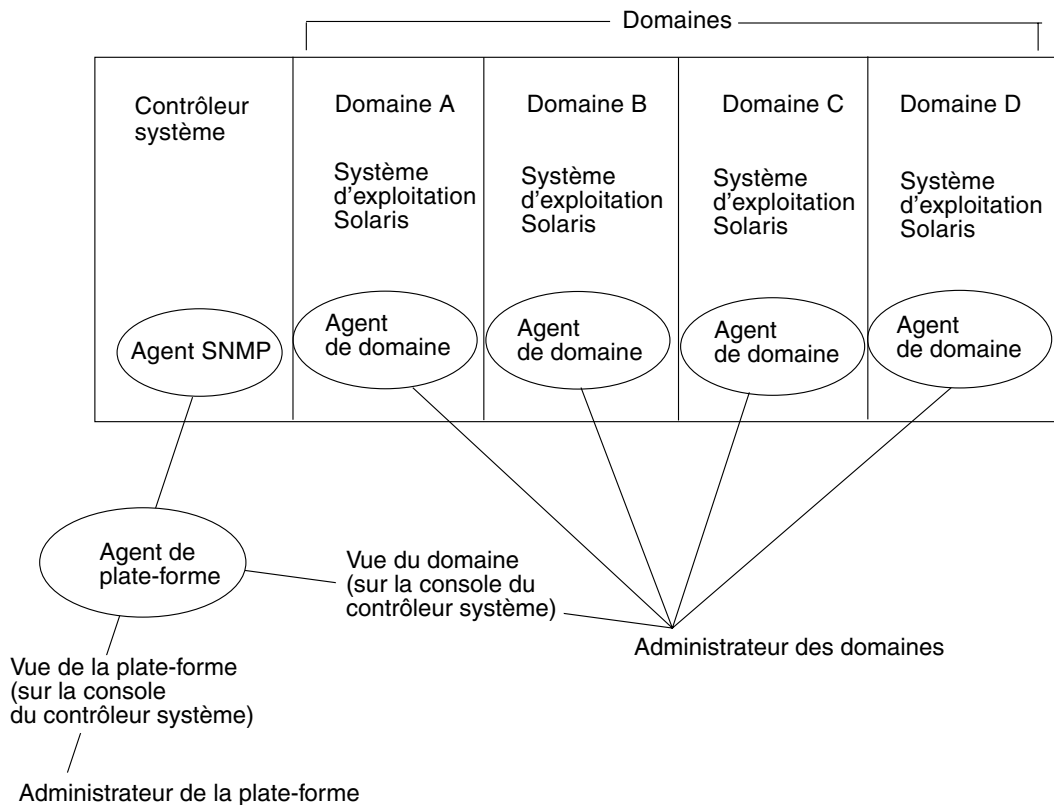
Domaines

Contrôleur système

Domaine A

Système d'exploitation Solaris

Domaine B

Système d'exploitation Solaris

Domaine C

Système d'exploitation Solaris

Domaine D

Système d'exploitation Solaris

Agent SNMP

Agent de domaine

Agent de domaine

Agent de domaine

Agent de domaine

Agent de plate-forme

Vue du domaine (sur la console du contrôleur système)

Administrateur des domaines

Vue de la plate-forme (sur la console du contrôleur système)

Administrateur de la plate-forme